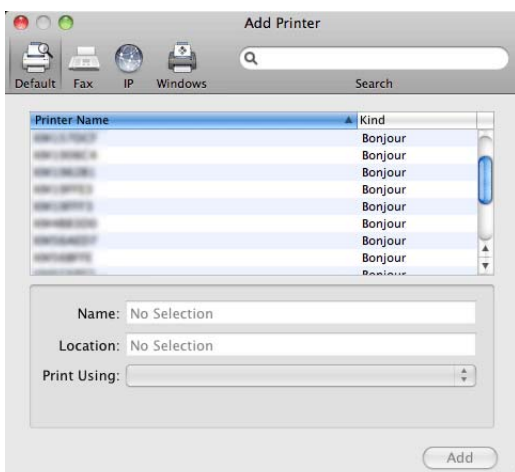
Add Printer

Default Fax IP Windows

Search

| Printer Name | Kind |
|---|---|
| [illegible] | Bonjour |
| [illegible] | Bonjour |
| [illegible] | Bonjour |
| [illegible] | Bonjour |
| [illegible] | Bonjour |
| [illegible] | Bonjour |
| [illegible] | Bonjour |
| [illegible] | Bonjour |
| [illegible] | Bonjour |

Name: No Selection

Location: No Selection

Print Using:

Add